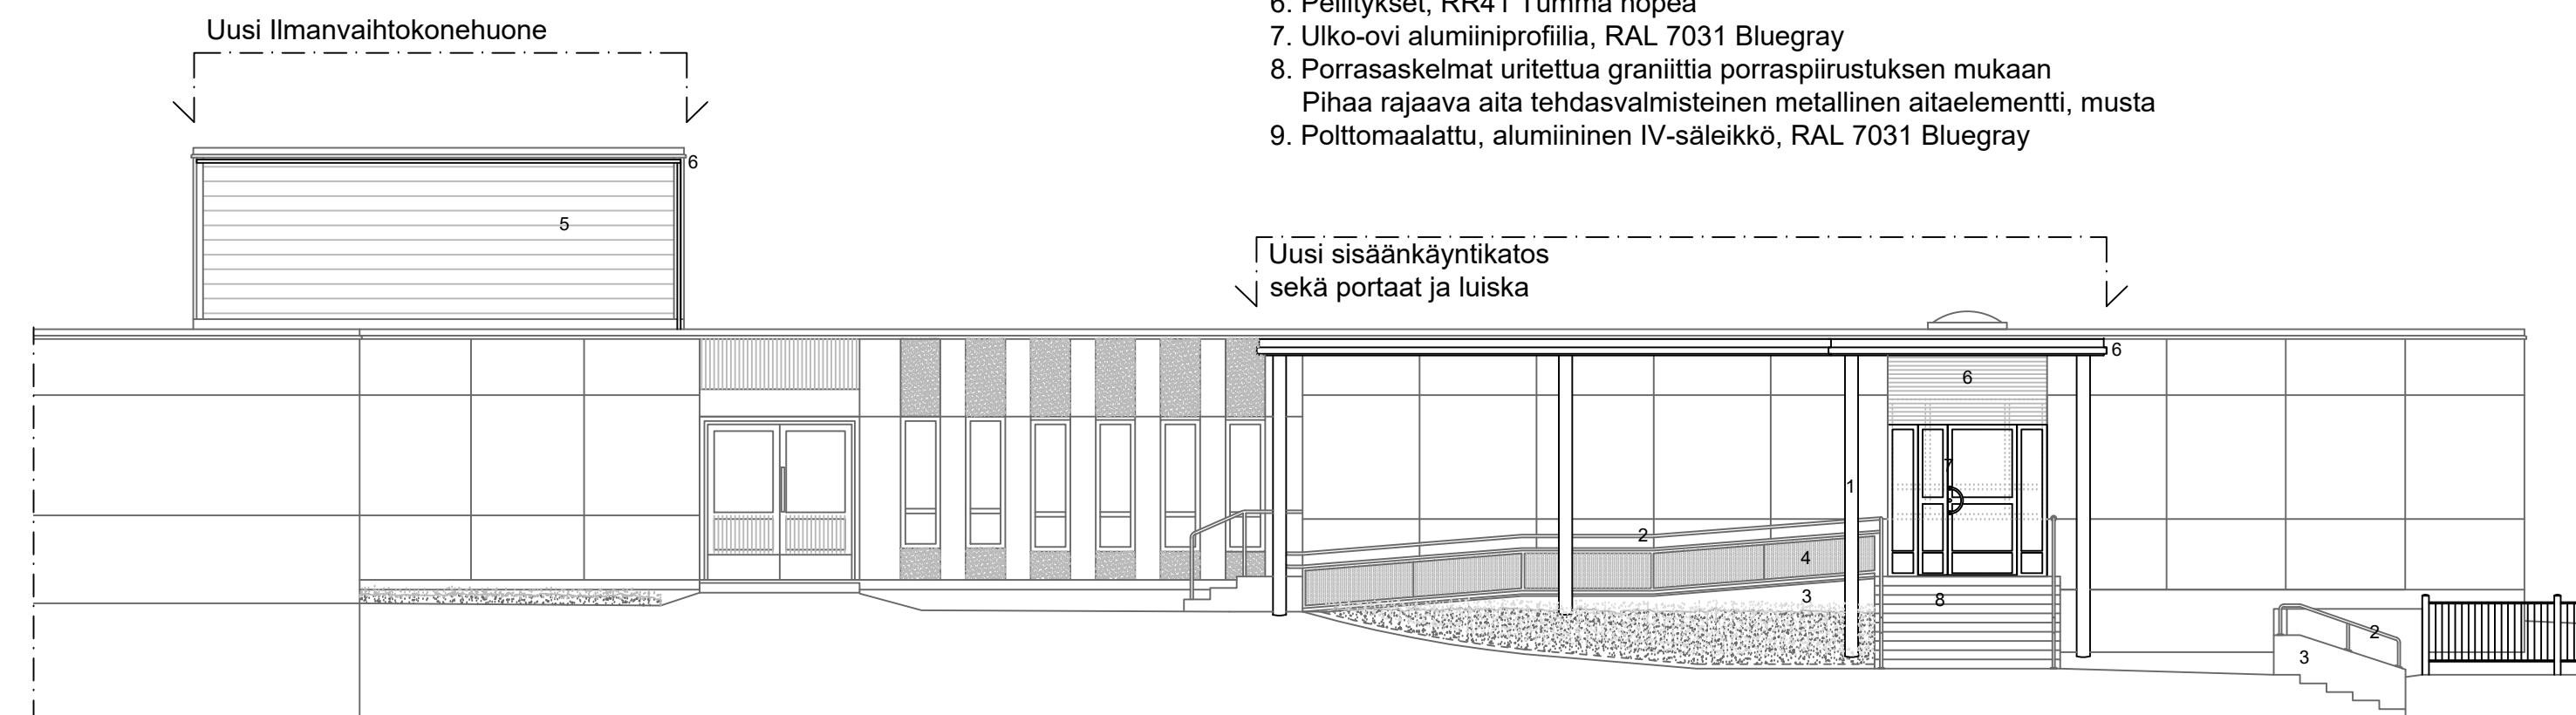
Uusi Ilmanvaihtokonehuone

6. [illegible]
7. Ulko-ovi alumiiniprofiilia, RAL 7031 Bluegray
8. Porrasaskelmat uritettua graniittia porraspiirustuksen mukaan
Pihaa rajaava aita tehdasvalmisteinen metallinen aitaelementti, musta
9. Polttomaalattu, alumiininen IV-säleikkö, RAL 7031 Bluegray

6

5

Uusi sisäänkäyntikatos
sekä portaat ja luiska

6

6

7

1

2

4

3

8

2

3